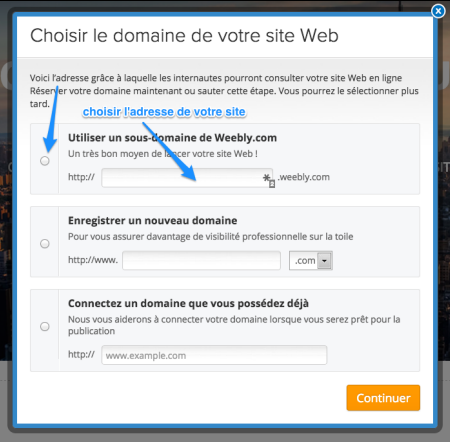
Choisir le domaine de votre site Web

Voici l'adresse grâce à laquelle les internautes pourront consulter votre site Web en ligne Réserver votre domaine maintenant ou sauter cette étape. Vous pourrez le sélectionner plus tard.

choisir l'adresse de votre site

Utiliser un sous-domaine de Weebly.com
Un très bon moyen de lancer votre site Web !
http:// .weebly.com

Enregistrer un nouveau domaine
Pour vous assurer davantage de visibilité professionnelle sur la toile
http://www. .com

Connectez un domaine que vous possédez déjà
Nous vous aiderons à connecter votre domaine lorsque vous serez prêt pour la publication
http:// www.example.com

Continuer